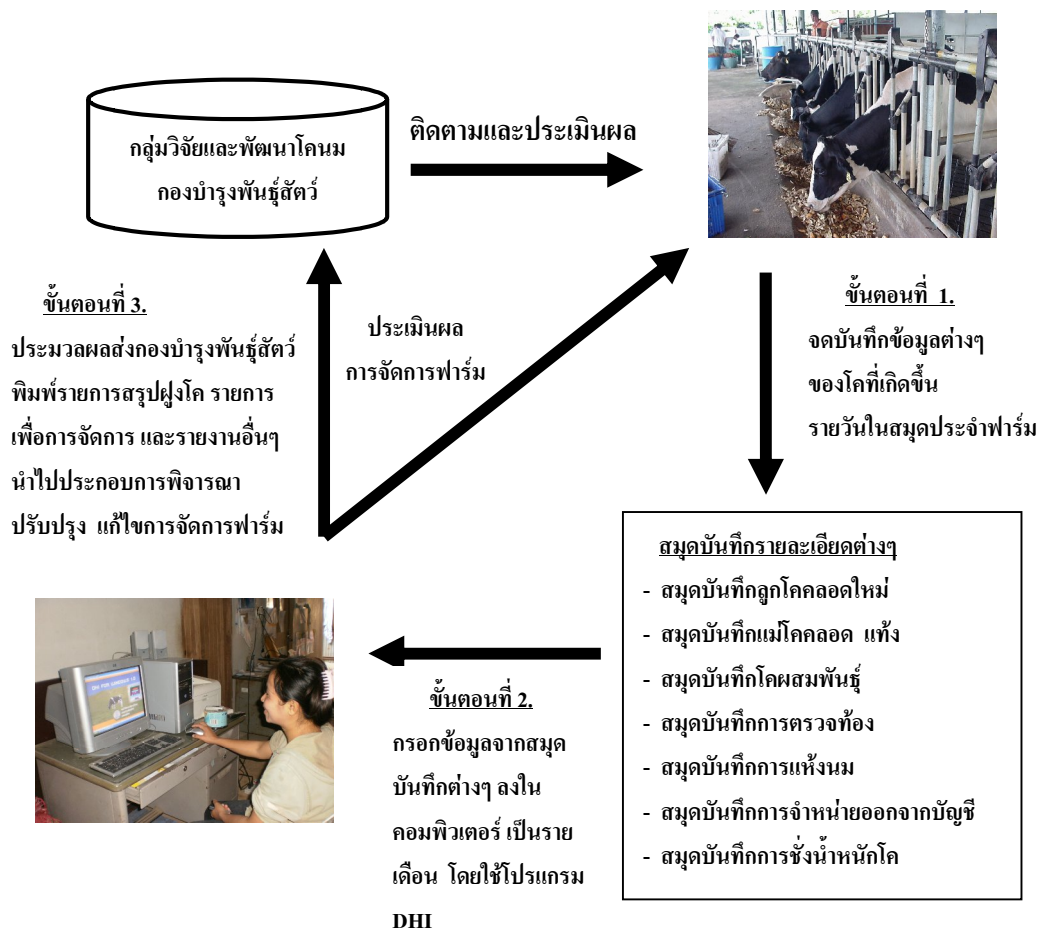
กลุ่มวิจัยและพัฒนาโคนม กองบำรุงพันธุ์สัตว์

ติดตามและประเมินผล

ขั้นตอนที่ 3.

ประมวลผลส่งกองบำรุงพันธุ์สัตว์ พิมพ์รายการสรุปฝูงโค รายการเพื่อการจัดการ และรายงานอื่นๆ นำไปประกอบการพิจารณา ปรับปรุง แก้ไขการจัดการฟาร์ม

ประเมินผล การจัดการฟาร์ม

ขั้นตอนที่ 1.

จดบันทึกข้อมูลต่างๆ ของโคที่เกิดขึ้น รายวันในสมุดประจำฟาร์ม

สมุดบันทึกรายละเอียดต่างๆ

- สมุดบันทึกลูกโคคลอดใหม่
- สมุดบันทึกแม่โคคลอด แท้ง
- สมุดบันทึกโคผสมพันธุ์
- สมุดบันทึกการตรวจท้อง
- สมุดบันทึกการแห้งนม
- สมุดบันทึกการจำหน่ายออกจากบัญชี
- สมุดบันทึกการชั่งน้ำหนักโค

ขั้นตอนที่ 2.

กรอกข้อมูลจากสมุดบันทึกต่างๆ ลงในคอมพิวเตอร์ เป็นรายเดือน โดยใช้โปรแกรม DHI